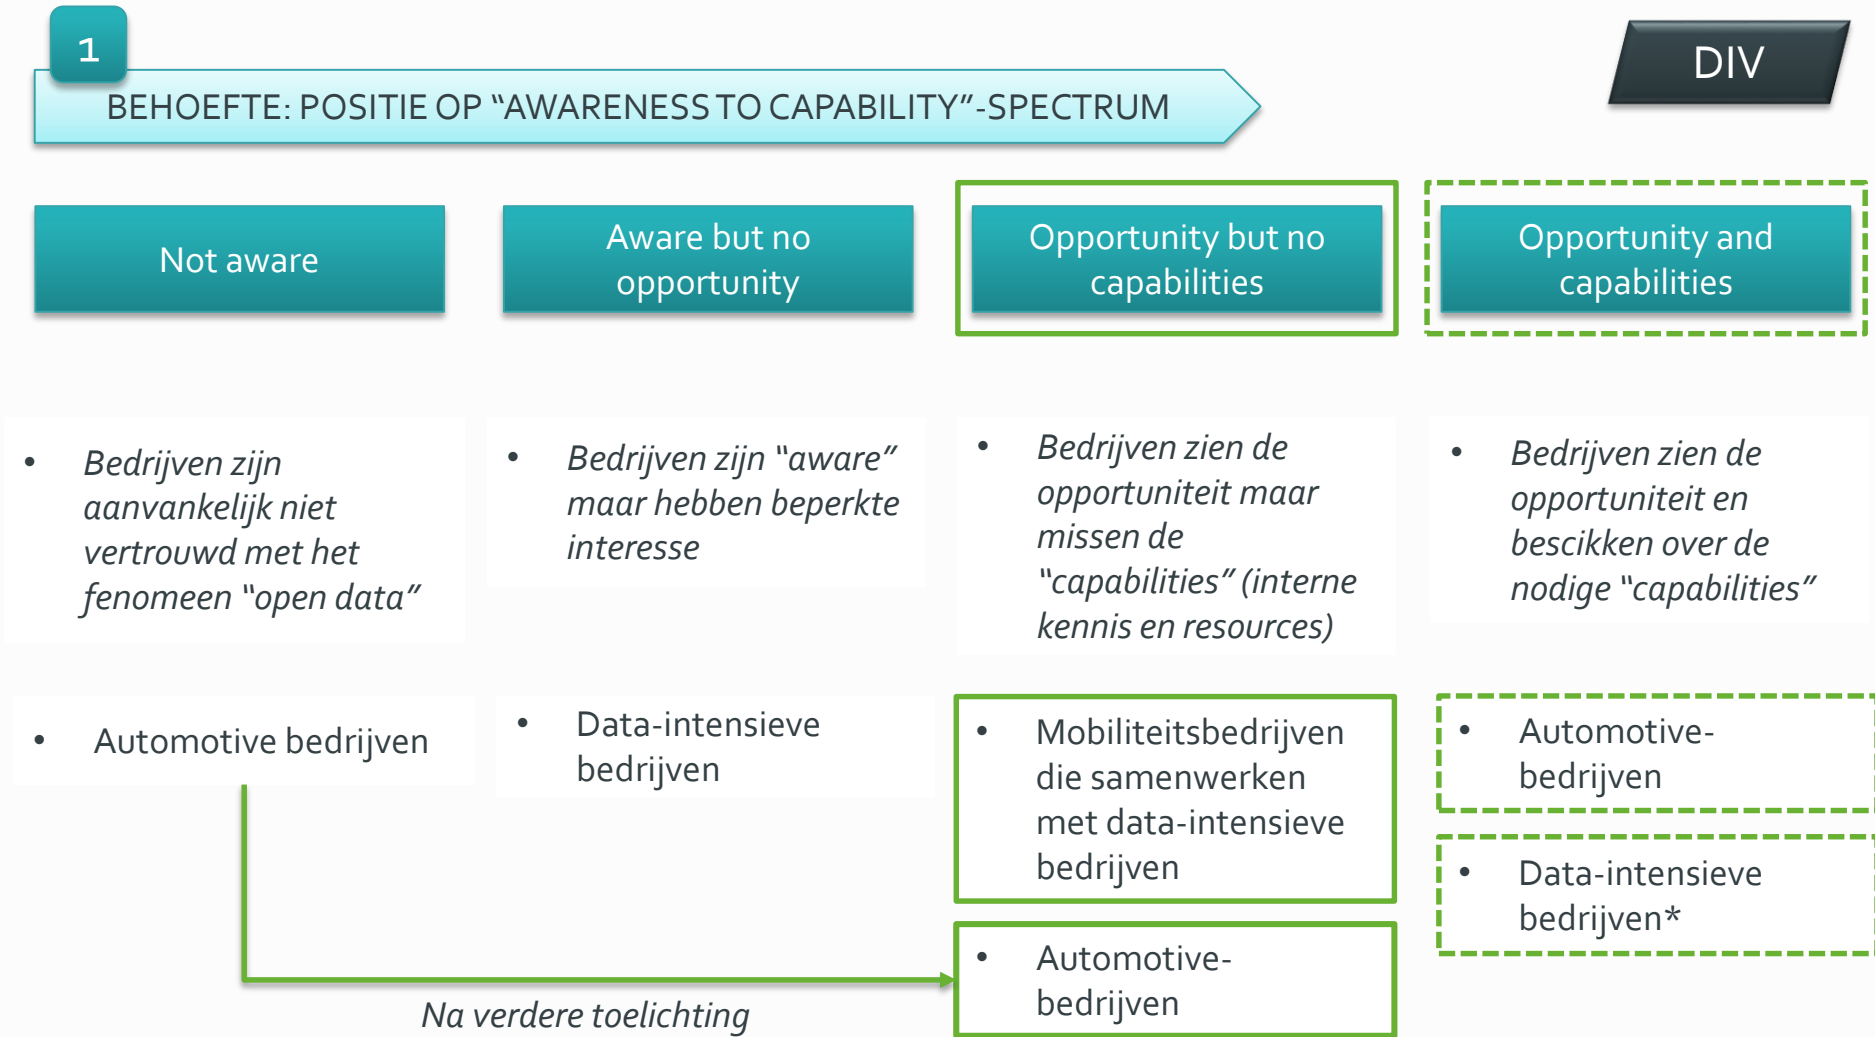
1

BEHOEFTE: POSITIE OP "AWARENESS TO CAPABILITY"-SPECTRUM

DIV

Not aware

Aware but no opportunity

Opportunity but no capabilities

Opportunity and capabilities

• *Bedrijven zijn aanvankelijk niet vertrouwd met het fenomeen "open data"*

• *Bedrijven zijn "aware" maar hebben beperkte interesse*

• *Bedrijven zien de opportuniteit maar missen de "capabilities" (interne kennis en resources)*

• *Bedrijven zien de opportuniteit en beschikken over de nodige "capabilities"*

• Automotive bedrijven

• Data-intensieve bedrijven

• Mobiliteitsbedrijven die samenwerken met data-intensieve bedrijven

• Automotive-bedrijven

• Automotive-bedrijven

• Data-intensieve bedrijven*

*Na verdere toelichting*